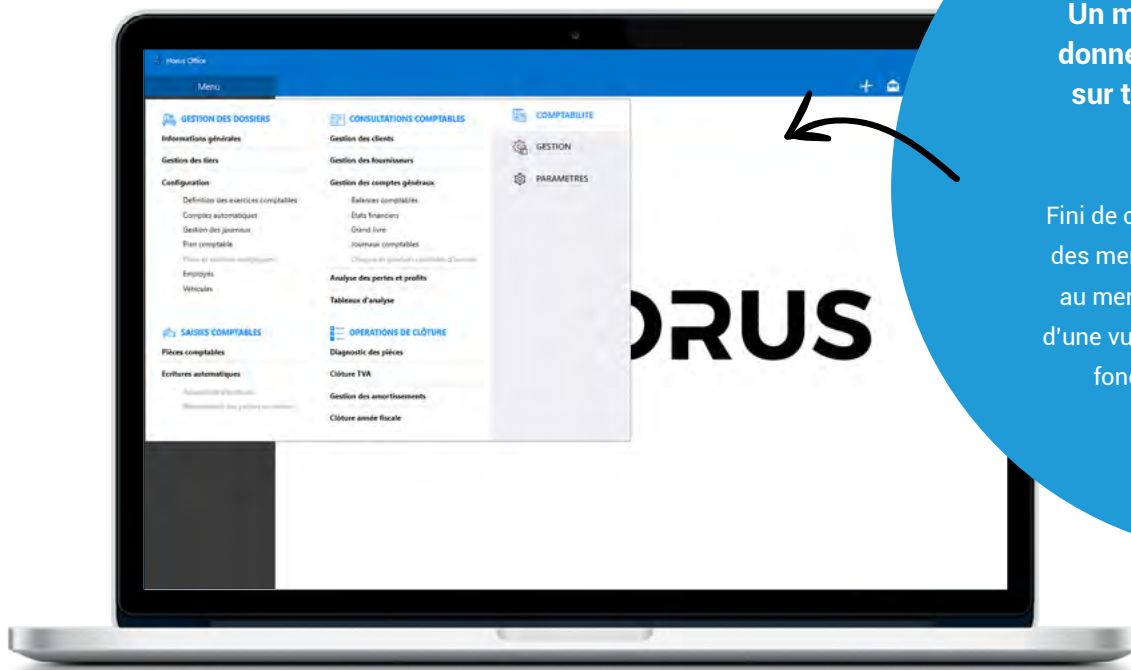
Un m
donne
sur t

Fini de c
des me
au me
d'une vu
fon

Horus Office

Menu

GESTION DES DOSSIERS

Informations générales

Gestion des tiers

Configuration

Définition des exercices comptables

Comptes automatiques

Gestion des journaux

Plan comptable

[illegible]

Employés

Véhicules

SAISIES COMPTABLES

Pièces comptables

Ecritures automatiques

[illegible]

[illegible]

CONSULTATIONS COMPTABLES

Gestion des clients

Gestion des fournisseurs

Gestion des comptes généraux

Balances comptables

Etats financiers

Grand livre

Journaux comptables

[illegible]

Analyse des pertes et profits

Tableaux d'analyse

OPERATIONS DE CLÔTURE

Diagnostic des pièces

Clôture TVA

Gestion des amortissements

Clôture année fiscale

COMPTABILITE

GESTION

PARAMETRES

ORUS